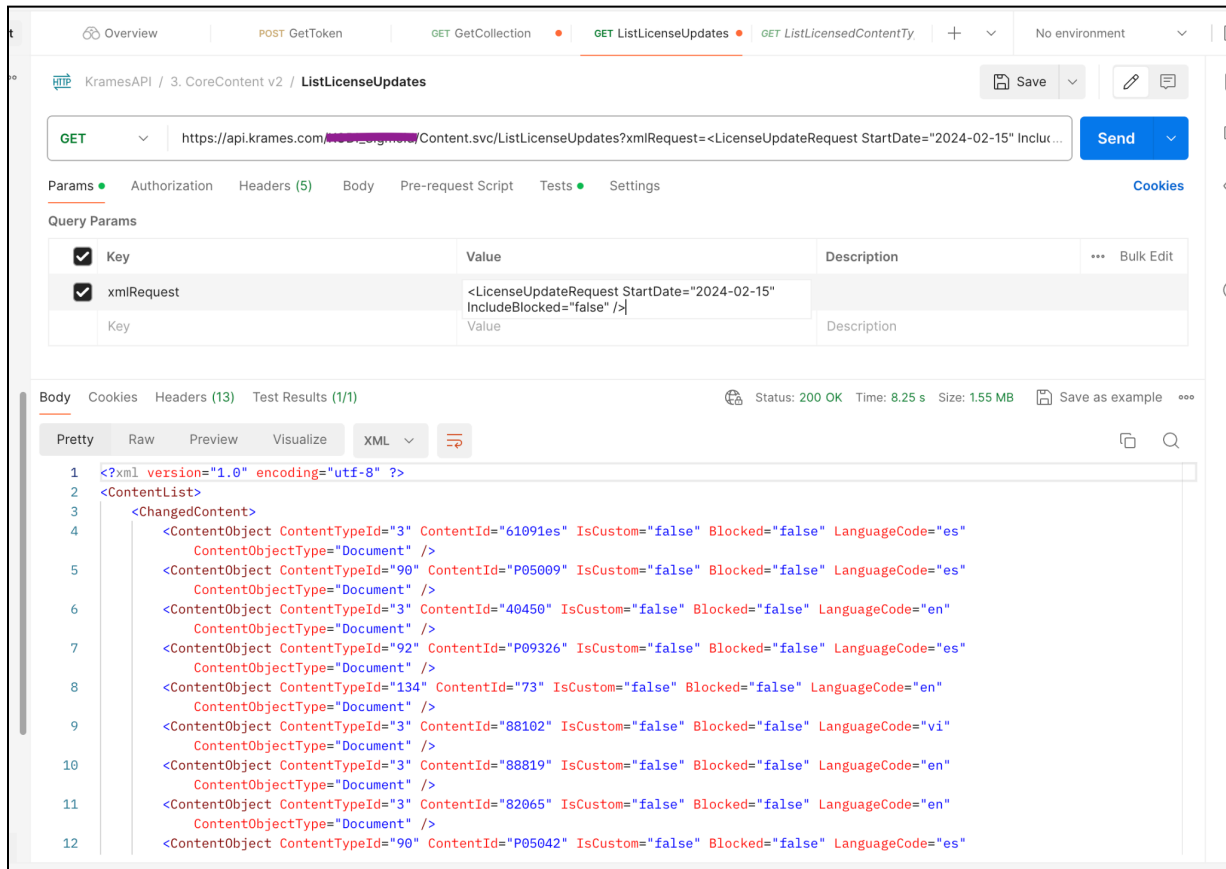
Overview | POST GetToken | GET GetCollection | GET ListLicenseUpdates | GET ListLicensedContentTy | + | No environment

KramesAPI / 3. CoreContent v2 / ListLicenseUpdates

Save

GET https://api.krames.com/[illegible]/Content.svc/ListLicenseUpdates?xmlRequest=<LicenseUpdateRequest StartDate="2024-02-15" Incluc...

Send

Params Authorization Headers (5) Body Pre-request Script Tests Settings Cookies

Query Params

| | Key | Value | Description | Bulk Edit |
|---|---|---|---|---|
| ☑ | xmlRequest | <LicenseUpdateRequest StartDate="2024-02-15" IncludeBlocked="false" /> | | |
| | Key | Value | Description | |

Body Cookies Headers (13) Test Results (1/1) Status: 200 OK Time: 8.25 s Size: 1.55 MB Save as example

Pretty Raw Preview Visualize XML

1 <?xml version="1.0" encoding="utf-8" ?>
2 <ContentList>
3 <ChangedContent>
4 <ContentObject ContentTypeId="3" ContentId="61091es" IsCustom="false" Blocked="false" LanguageCode="es" ContentObjectType="Document" />
5 <ContentObject ContentTypeId="90" ContentId="P05009" IsCustom="false" Blocked="false" LanguageCode="es" ContentObjectType="Document" />
6 <ContentObject ContentTypeId="3" ContentId="40450" IsCustom="false" Blocked="false" LanguageCode="en" ContentObjectType="Document" />
7 <ContentObject ContentTypeId="92" ContentId="P09326" IsCustom="false" Blocked="false" LanguageCode="es" ContentObjectType="Document" />
8 <ContentObject ContentTypeId="134" ContentId="73" IsCustom="false" Blocked="false" LanguageCode="en" ContentObjectType="Document" />
9 <ContentObject ContentTypeId="3" ContentId="88102" IsCustom="false" Blocked="false" LanguageCode="vi" ContentObjectType="Document" />
10 <ContentObject ContentTypeId="3" ContentId="88819" IsCustom="false" Blocked="false" LanguageCode="en" ContentObjectType="Document" />
11 <ContentObject ContentTypeId="3" ContentId="82065" IsCustom="false" Blocked="false" LanguageCode="en" ContentObjectType="Document" />
12 <ContentObject ContentTypeId="90" ContentId="P05042" IsCustom="false" Blocked="false" LanguageCode="es"